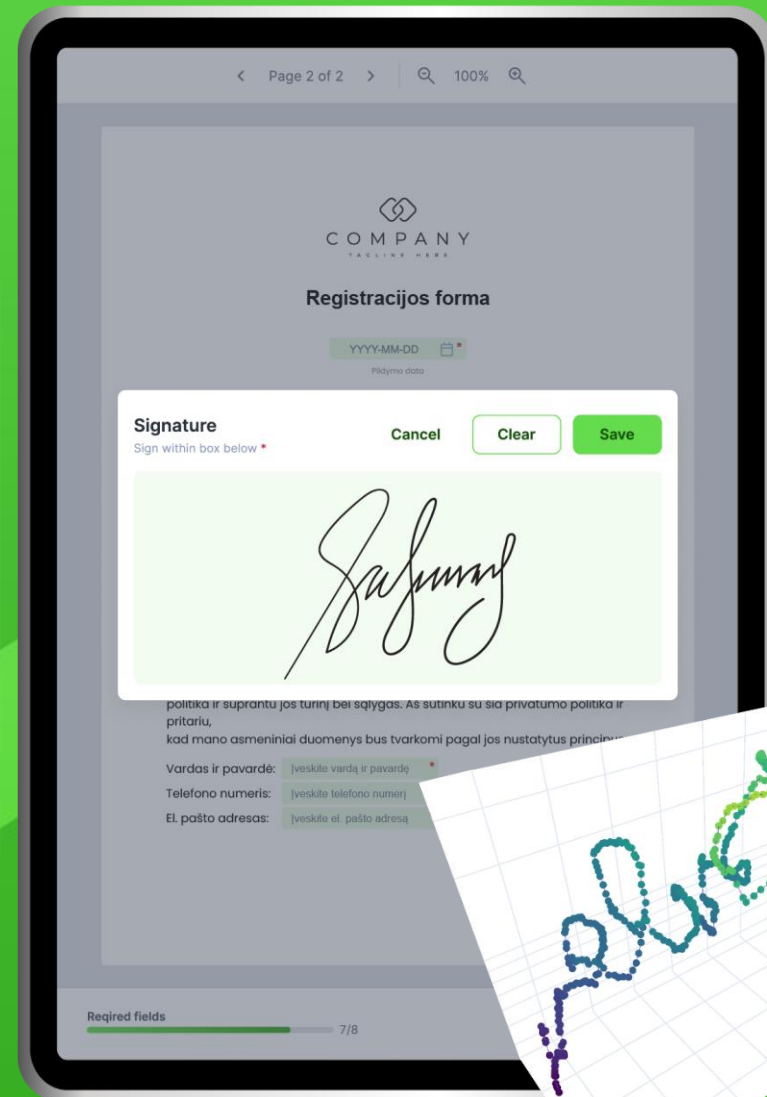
Page 2 of 2 100%

COMPANY
TAGLINE HERE

Registracijos forma

YYYY-MM-DD *
Pildymo data

Signature
Sign within box below *

Cancel Clear Save

politika ir suprantu jos turinį bei sąlygas. Aš sutinku su šia privatumo politika ir pritariu,
kad mano asmeniniai duomenys bus tvarkomi pagal jos nustatytus principus

Vardas ir pavardė: Įveskite vardą ir pavardę *
Telefono numeris: Įveskite telefono numerį
El. pašto adresas: Įveskite el. pašto adresą

Reqired fields
7/8